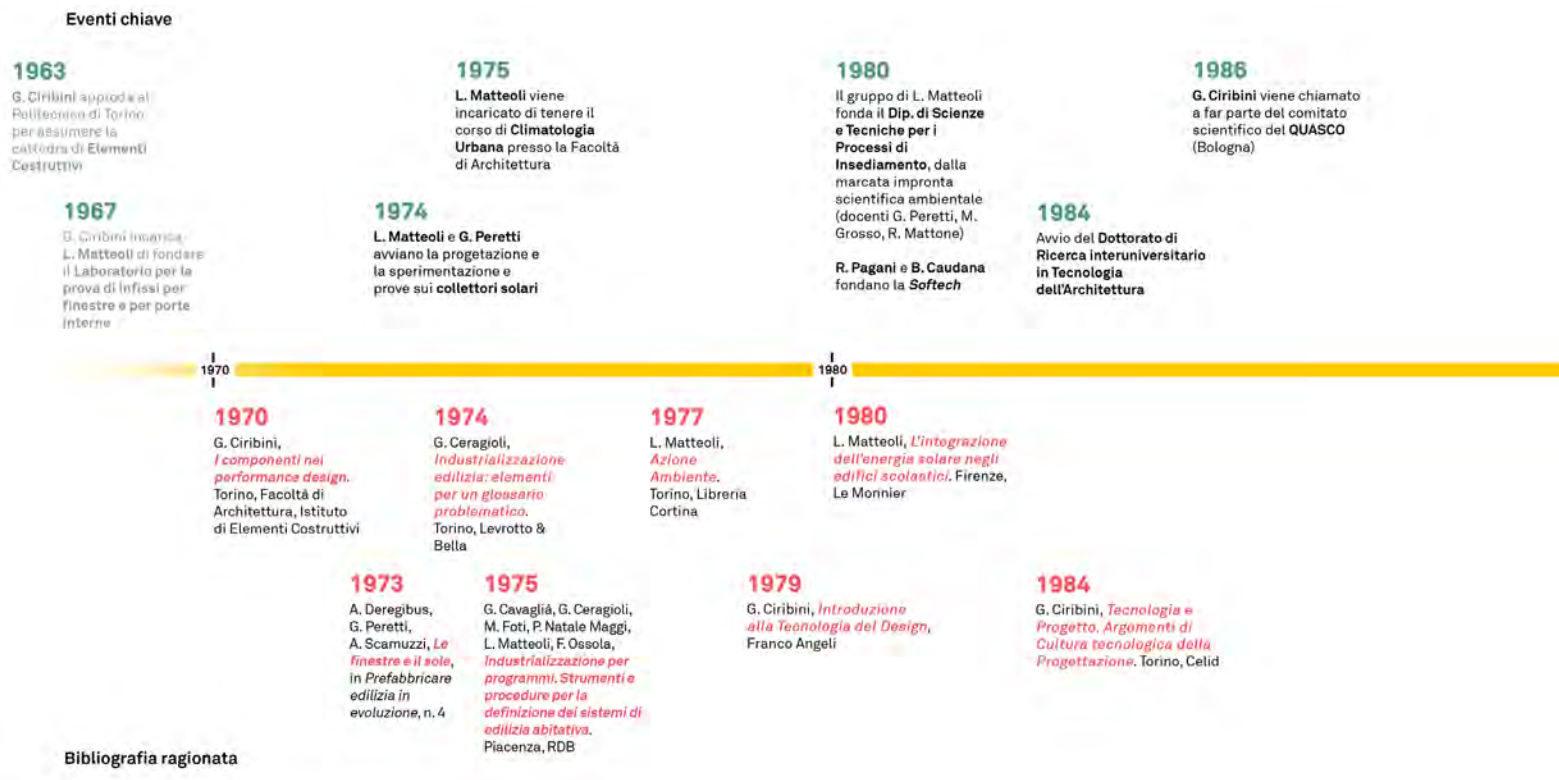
Eventi chiave

1963
G. Ciribini approda al Politecnico di Torino per assumere la cattedra di Elementi Costruttivi

1967
G. Ciribini incarica L. Matteoli di fondare il Laboratorio per la prova di infissi per finestre e per porte interne

1975
L. Matteoli viene incaricato di tenere il corso di Climatologia Urbana presso la Facoltà di Architettura

1974
L. Matteoli e G. Peretti avviano la progetazione e la sperimentazione e prove sui collettori solari

1980
Il gruppo di L. Matteoli fonda il Dip. di Scienze e Tecniche per i Processi di Insediamento, dalla marcata impronta scientifica ambientale (docenti G. Peretti, M. Grosso, R. Mattone)

R. Pagani e B. Caudana fondano la Softech

1986
G. Ciribini viene chiamato a far parte del comitato scientifico del QUASCO (Bologna)

1984
Avvio del Dottorato di Ricerca interuniversitario in Tecnologia dell'Architettura

1970

1980

1970
G. Ciribini, I componenti nei performance design. Torino, Facoltà di Architettura, Istituto di Elementi Costruttivi

1974
G. Ceragioli, Industrializzazione edilizia: elementi per un glossario problematico. Torino, Levrotto & Bella

1977
L. Matteoli, Azione Ambiente. Torino, Libreria Cortina

1980
L. Matteoli, L'integrazione dell'energia solare negli edifici scolastici. Firenze, Le Monnier

1973
A. Deregibus, G. Peretti, A. Scamuzzi, Le finestre e il sole, in Prefabbricare edilizia in evoluzione, n. 4

1975
G. Cavaglià, G. Ceragioli, M. Foti, P. Natale Maggi, L. Matteoli, F. Ossola, Industrializzazione per programmi. Strumenti e procedure per la definizione dei sistemi di edilizia abitativa. Piacenza, RDB

1979
G. Ciribini, Introduzione alla Tecnologia del Design, Franco Angeli

1984
G. Ciribini, Tecnologia e Progetto. Argomenti di Cultura tecnologica della Progettazione. Torino, Celid

Bibliografia ragionata